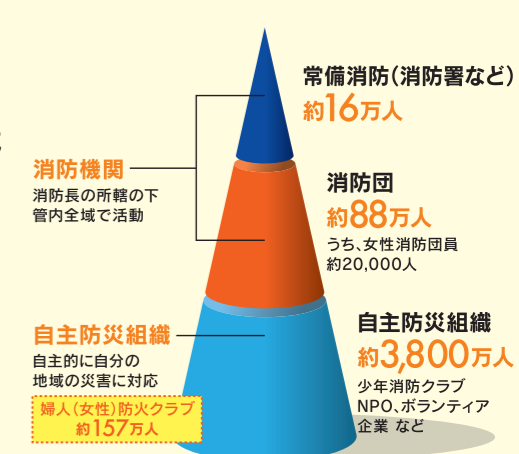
常備消防（消防署など）
約16万人

消防機関
消防長の所轄の下
管内全域で活動

消防団
約88万人
うち、女性消防団員
約20,000人

自主防災組織
自主的に自分の
地域の災害に対応

婦人（女性）防火クラブ
約157万人

自主防災組織
約3,800万人
少年消防クラブ
NPO、ボランティア
企業 など